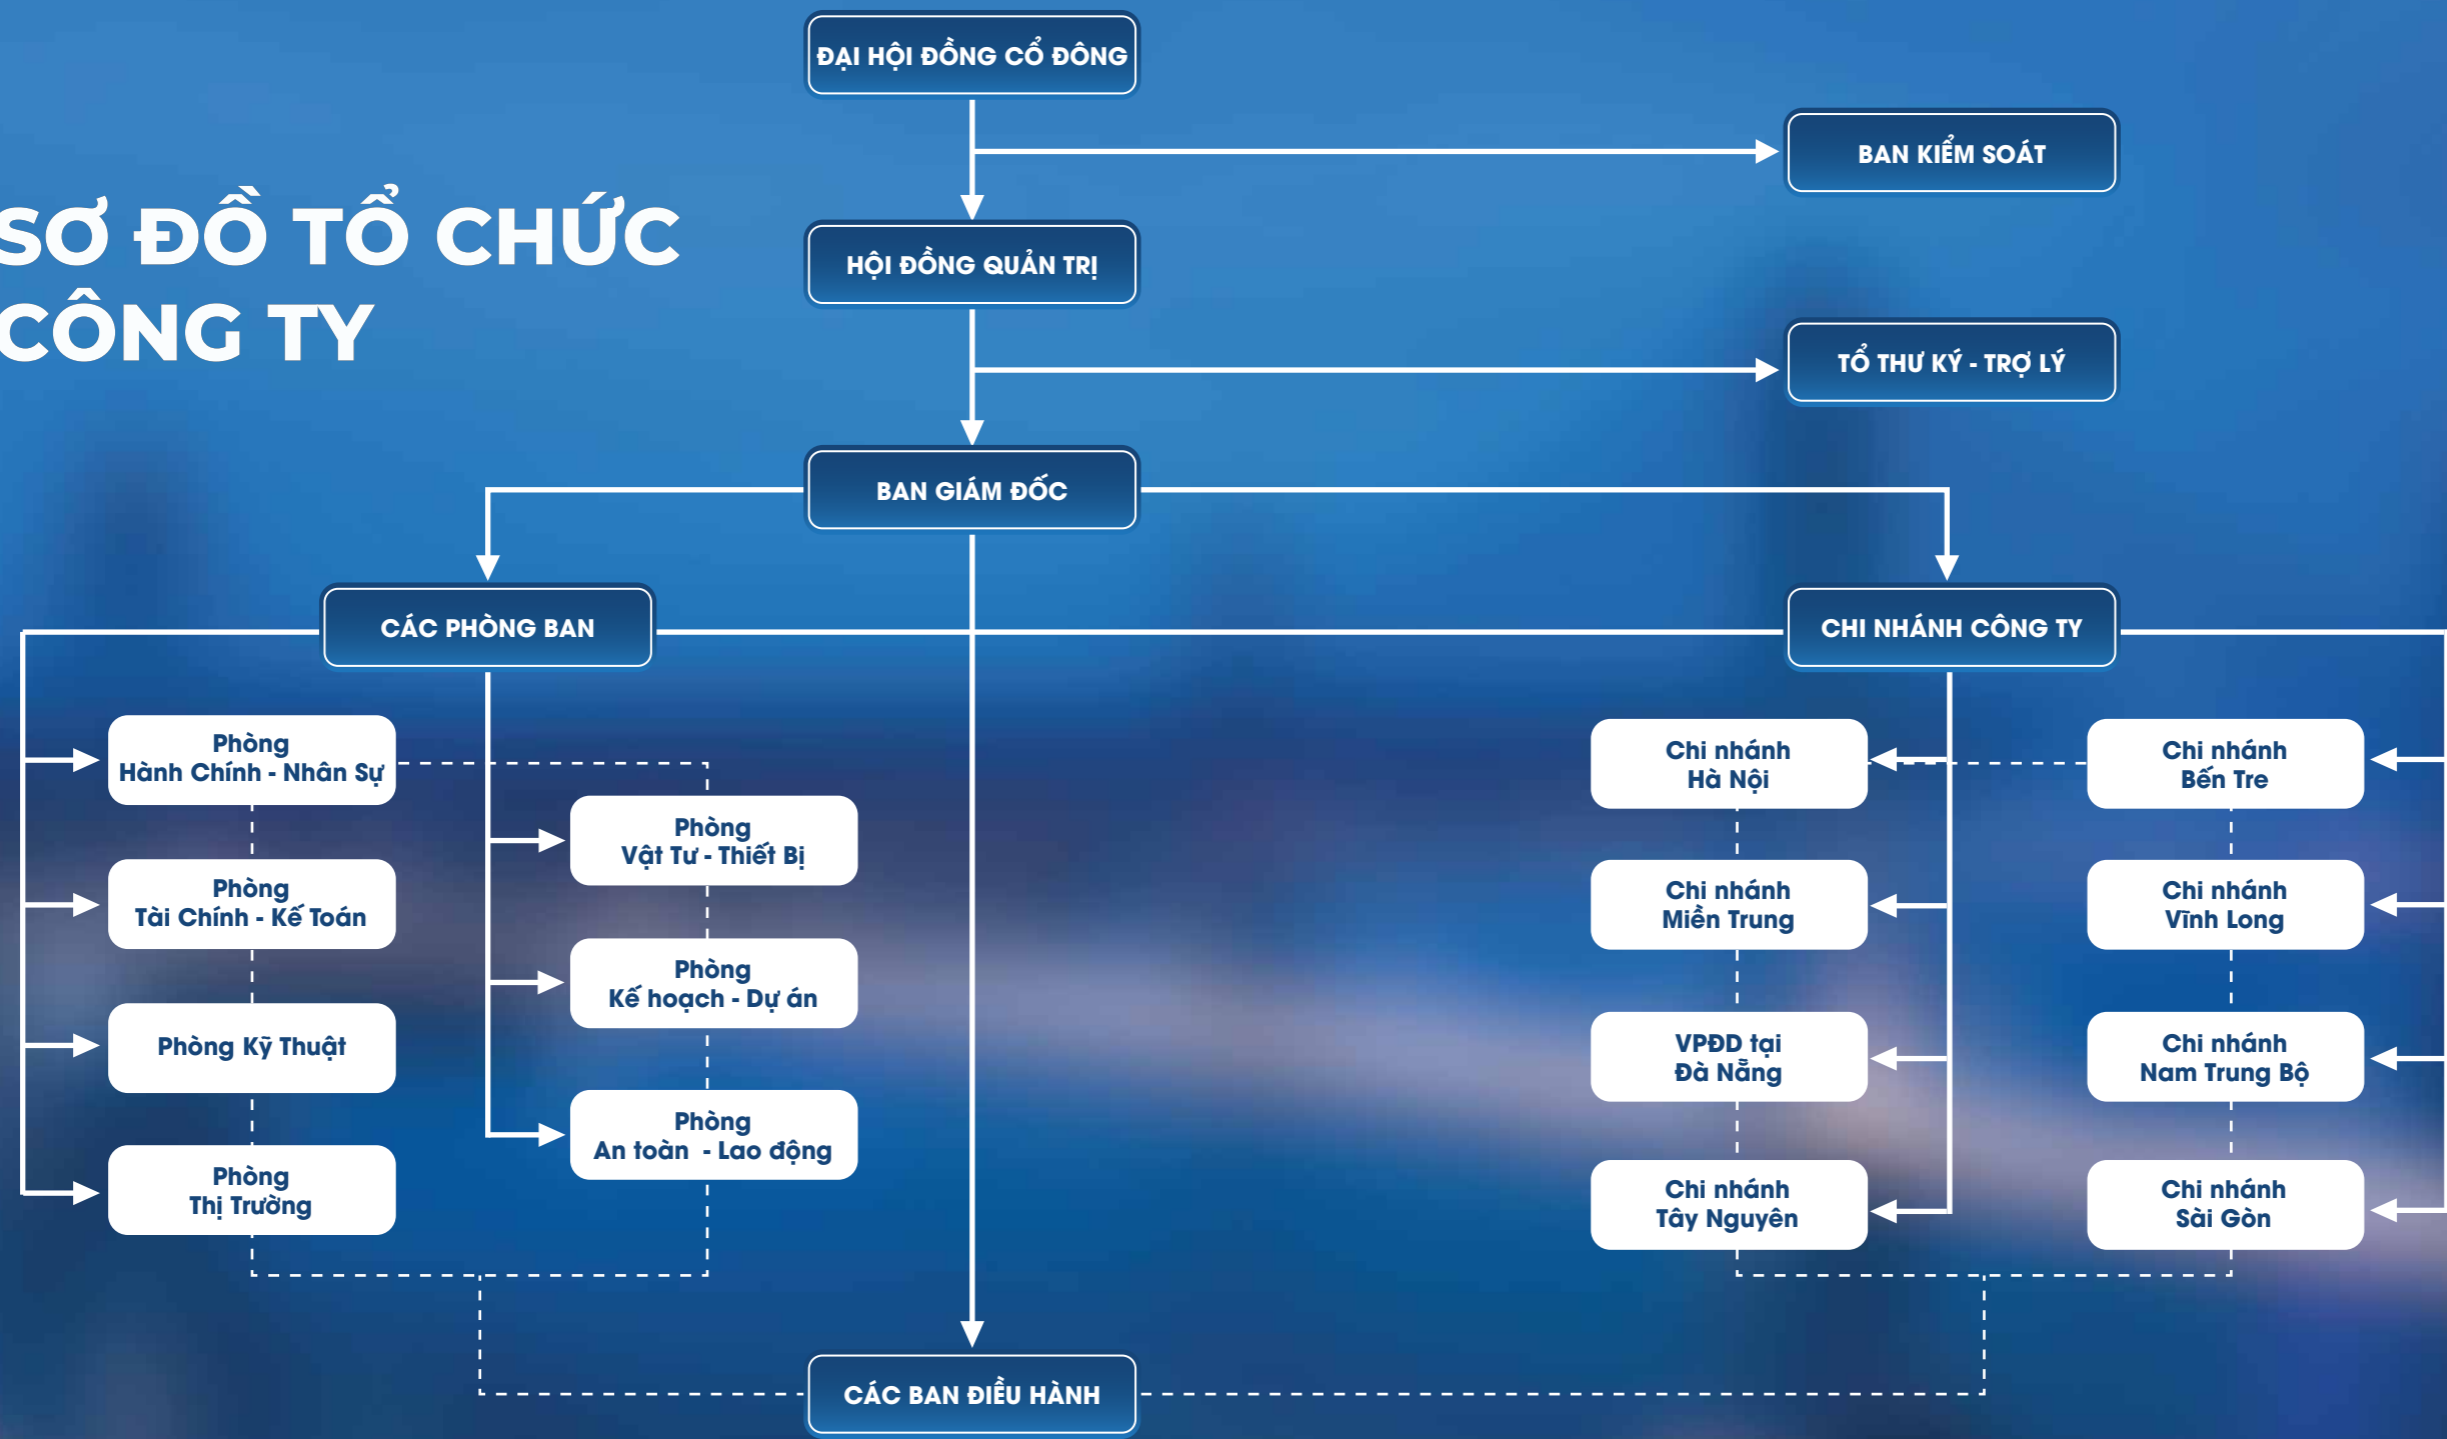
SƠ ĐỒ TỔ CHỨC CÔNG TY

ĐẠI HỘI ĐỒNG CỔ ĐÔNG

BAN KIỂM SOÁT

HỘI ĐỒNG QUẢN TRỊ

TỔ THƯ KÝ - TRỢ LÝ

BAN GIÁM ĐỐC

CÁC PHÒNG BAN

CHI NHÁNH CÔNG TY

Phòng Hành Chính - Nhân Sự

Phòng Tài Chính - Kế Toán

Phòng Kỹ Thuật

Phòng Thị Trường

Phòng Vật Tư - Thiết Bị

Phòng Kế hoạch - Dự án

Phòng An toàn - Lao động

Chi nhánh Hà Nội

Chi nhánh Miền Trung

VPĐD tại Đà Nẵng

Chi nhánh Tây Nguyên

Chi nhánh Bến Tre

Chi nhánh Vĩnh Long

Chi nhánh Nam Trung Bộ

Chi nhánh Sài Gòn

CÁC BAN ĐIỀU HÀNH